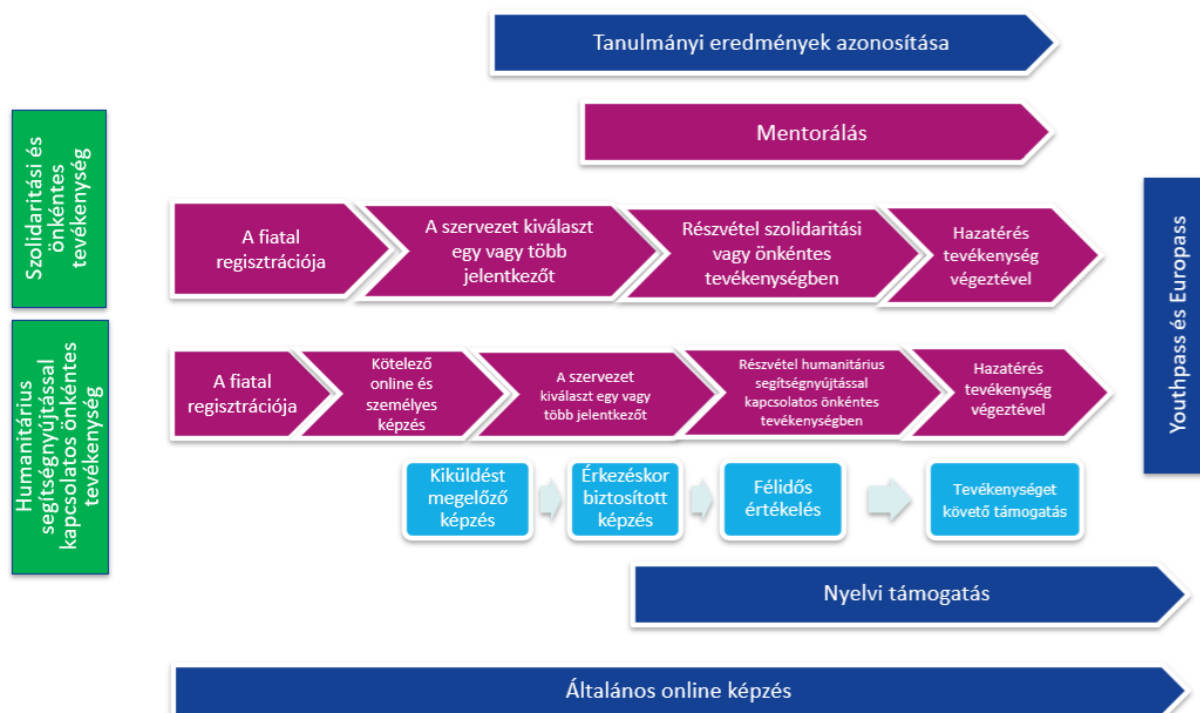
Tanulmányi eredmények azonosítása

Mentorálás

Szolidaritási és önkéntes tevékenység

A fiatal regisztrációja

A szervezet kiválaszt egy vagy több jelentkezőt

Részvétel szolidaritási vagy önkéntes tevékenységben

Hazatérés tevékenység végeztével

Youthpass és Europass

Humanitárius segítségnyújtással kapcsolatos önkéntes tevékenység

A fiatal regisztrációja

Kötelező online és személyes képzés

A szervezet kiválaszt egy vagy több jelentkezőt

Részvétel humanitárius segítségnyújtással kapcsolatos önkéntes tevékenységben

Hazatérés tevékenység végeztével

Kiküldést megelőző képzés

Érkezéskor biztosított képzés

Félidős értékelés

Tevékenységet követő támogatás

Nyelvi támogatás

Általános online képzés